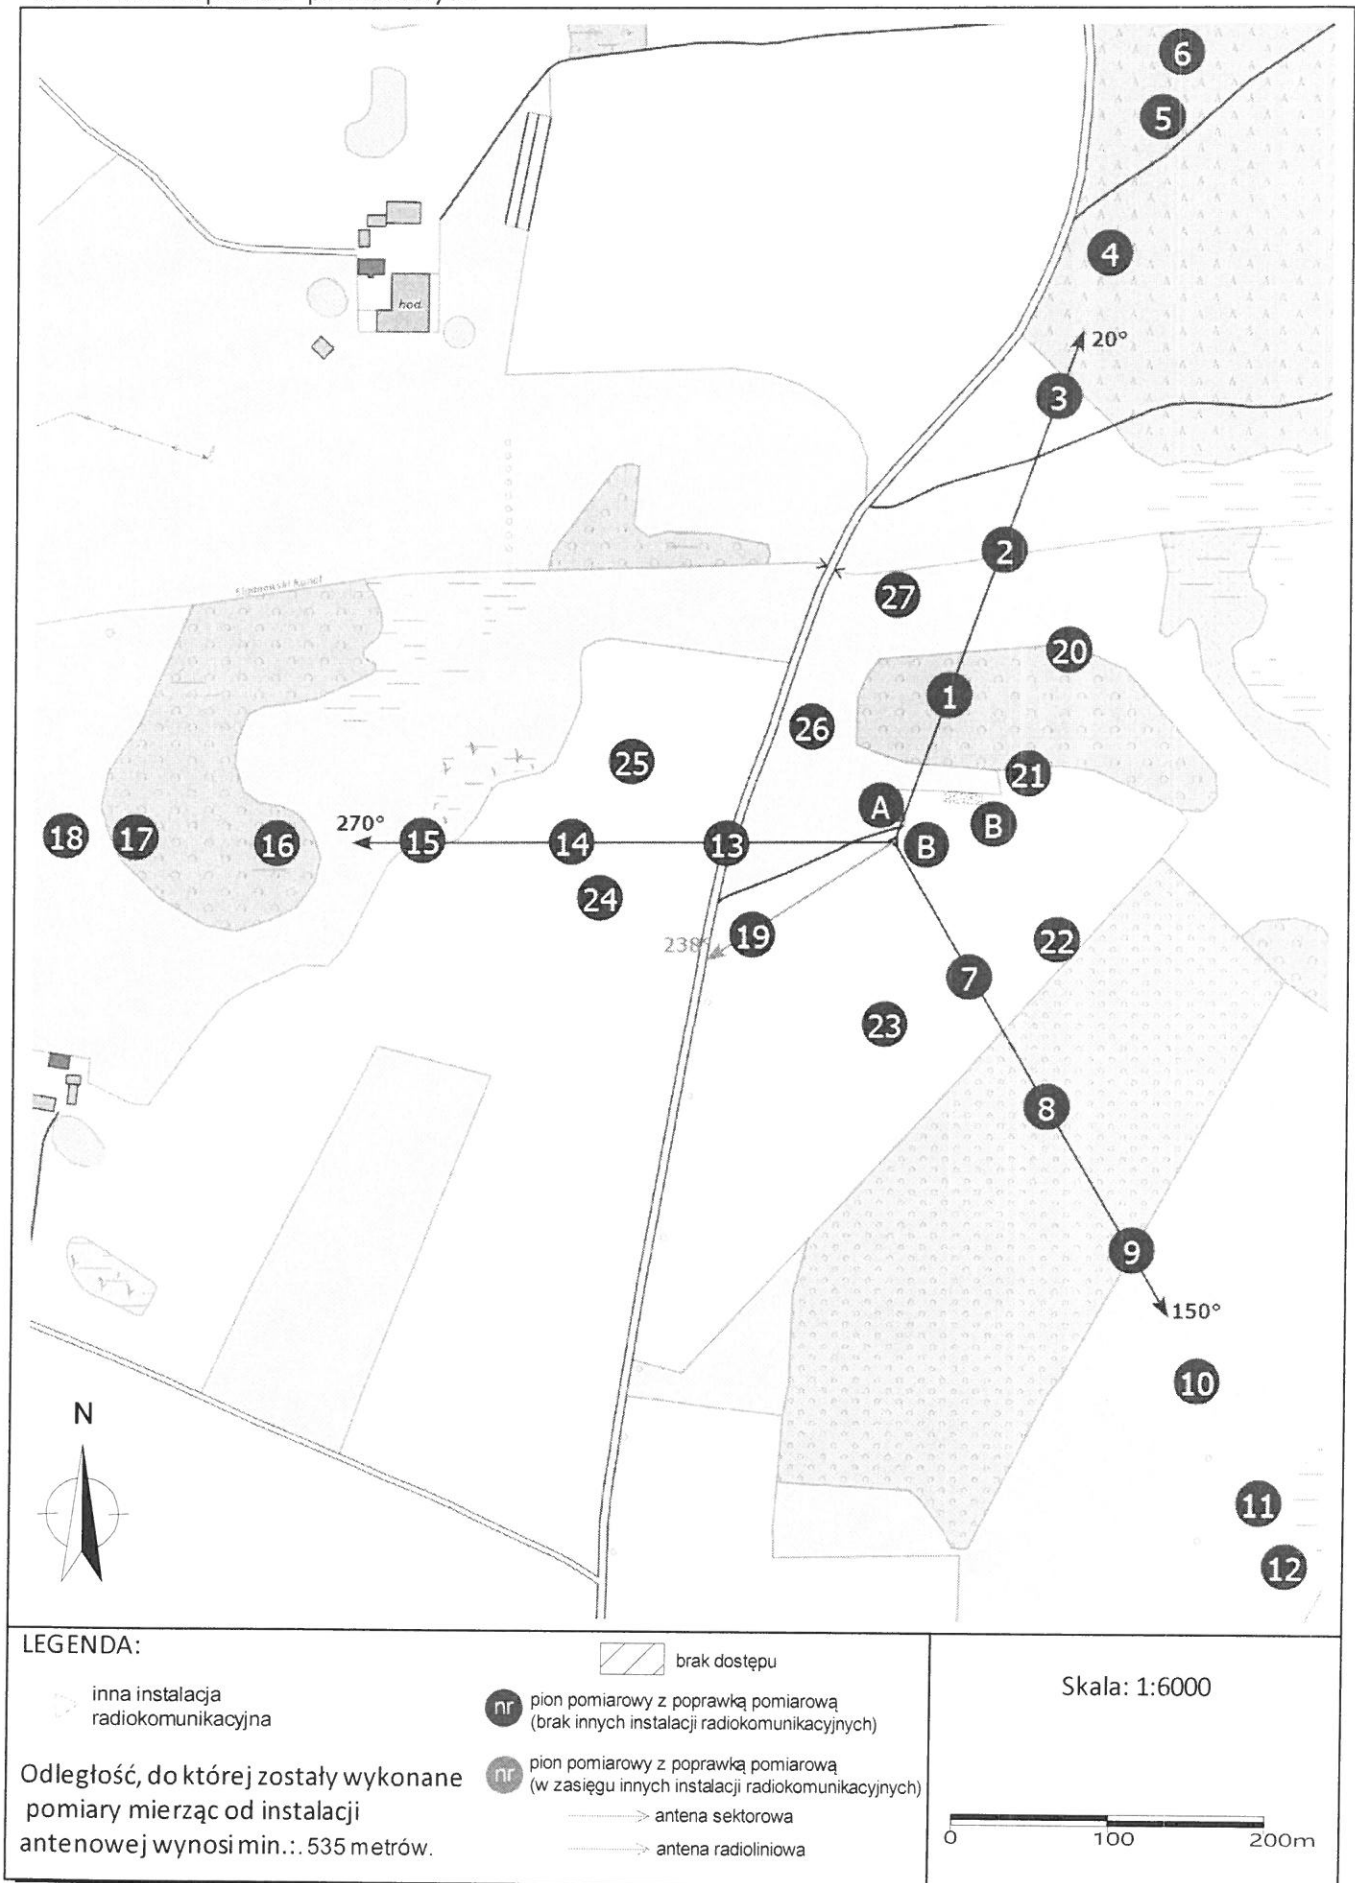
hod.

6
5
4
20°
3
2
27
20
1
26
25
21
A
B
B
18
17
16
270°
15
14
13
24
19
238°
22
7
23
8
9
150°
10
11
12

N

LEGENDA:

inna instalacja radiokomunikacyjna

Odległość, do której zostały wykonane pomiary mierząc od instalacji antenowej wynosi min.:. 535 metrów.

brak dostępu

nr pion pomiarowy z poprawką pomiarową (brak innych instalacji radiokomunikacyjnych)

nr pion pomiarowy z poprawką pomiarową (w zasięgu innych instalacji radiokomunikacyjnych)

antena sektorowa

antena radioliniowa

Skala: 1:6000

0 100 200m